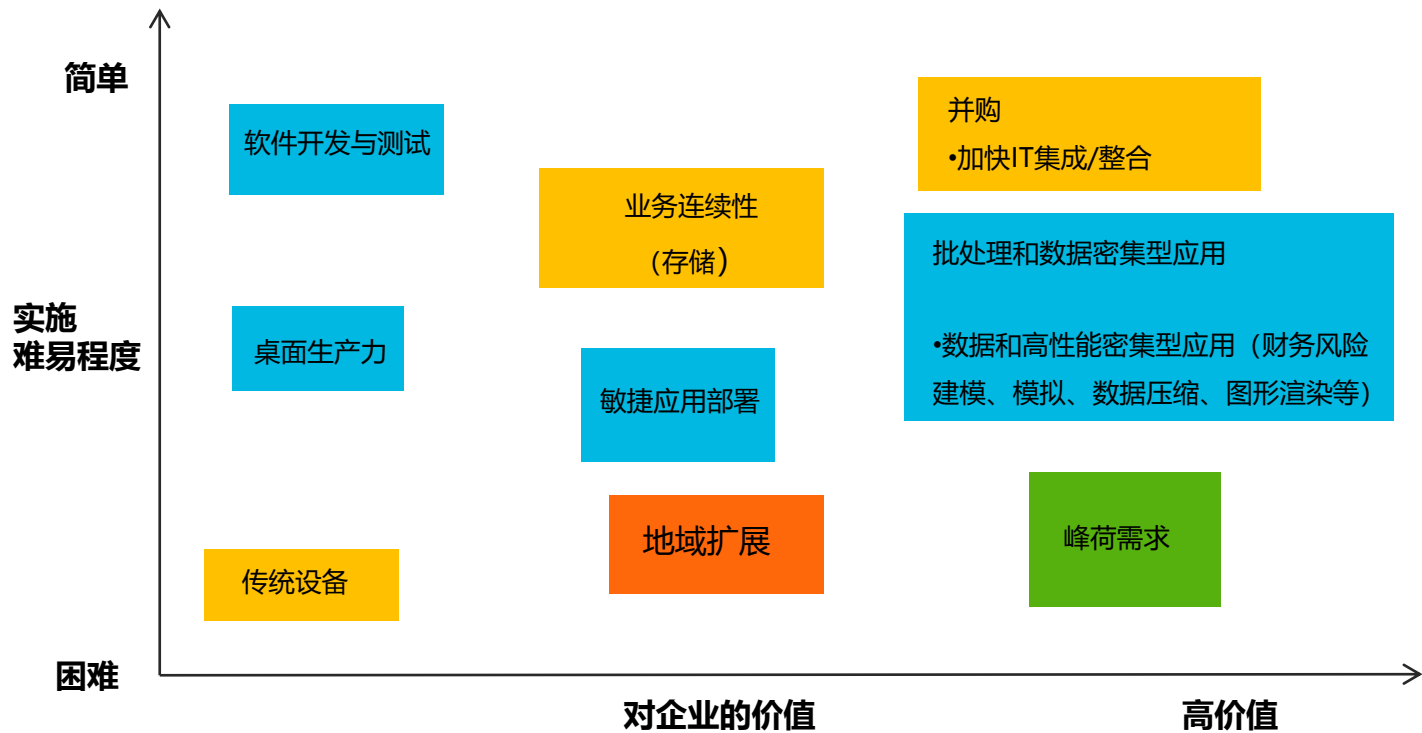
简单

实施
难易程度

困难

软件开发与测试

业务连续性
（存储）

并购
•加快IT集成/整合

批处理和数据密集型应用

•数据和高性能密集型应用（财务风险建模、模拟、数据压缩、图形渲染等）

桌面生产力

敏捷应用部署

地域扩展

峰荷需求

传统设备

对企业的价值

高价值